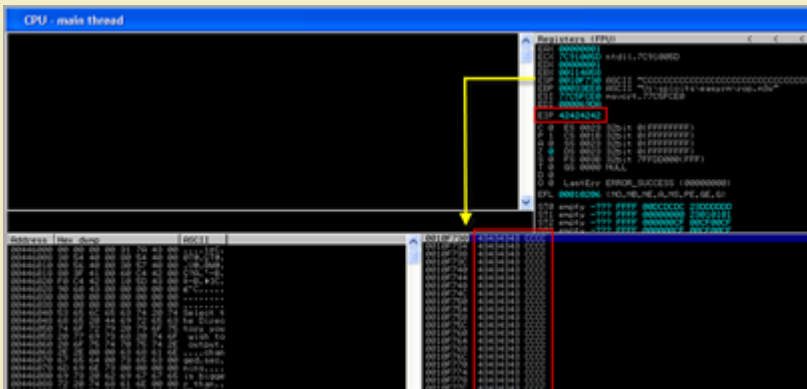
CPU - main thread

Registers (FPU)

EAX 00000001
ECX 7C91005D ntdll.7C91005D
EDX 00000001
EBX 00114650
ESP 0010F7A0 ASCII "CCCCCCCCCCCCCCCCCCCCCCCCCCCCCCCC
EBP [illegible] ASCII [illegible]
ESI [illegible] msvcrt.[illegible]
EDI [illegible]

EIP 42424242

C 0 ES 0023 32bit 0(FFFFFFFF)
P 1 CS 001B 32bit 0(FFFFFFFF)
A 0 SS 0023 32bit 0(FFFFFFFF)
Z 1 DS 0023 32bit 0(FFFFFFFF)
S 0 FS 003B 32bit 7FFDD000(FFF)
T 0 GS 0000 NULL
D 0
O 0 LastErr ERROR_SUCCESS (00000000)

EFL 00010246 (NO,NB,NE,A,NS,PE,GE,G)

ST0 empty -??? FFFF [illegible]
ST1 empty -??? FFFF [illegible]
ST2 empty -??? FFFF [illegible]

Address | Hex dump | ASCII

0010F7A0 43434343 CCCC